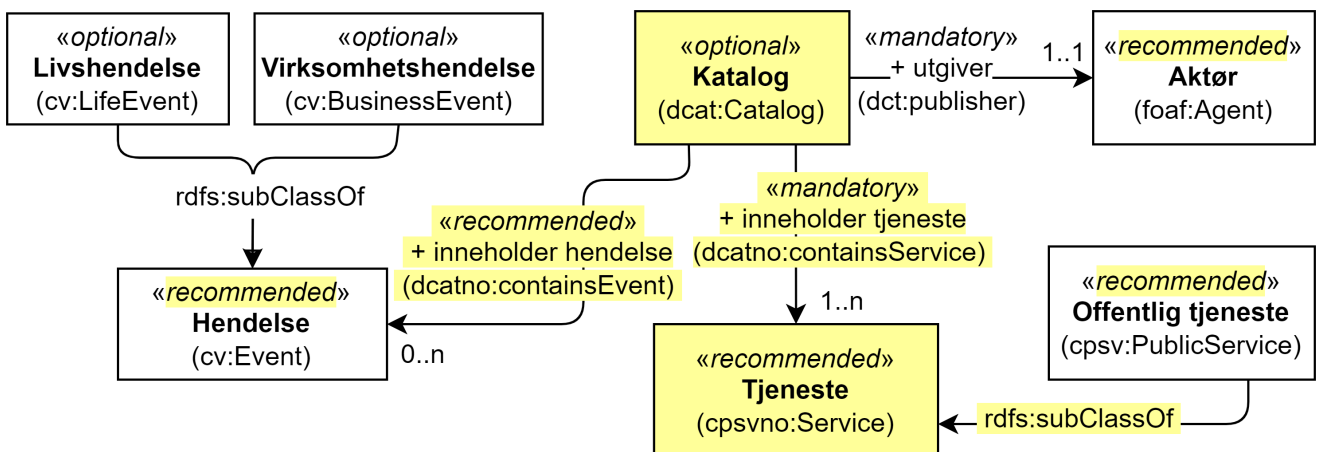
«optional»
Livshendelse
(cv:LifeEvent)

«optional»
Virksomhetshendelse
(cv:BusinessEvent)

«optional»
Katalog
(dcat:Catalog)

«mandatory»
+ utgiver
(dct:publisher)

1..1

«recommended»
Aktør
(foaf:Agent)

rdfs:subClassOf

«recommended»
+ inneholder hendelse
(dcatno:containsEvent)

«mandatory»
+ inneholder tjeneste
(dcatno:containsService)

«recommended»
Hendelse
(cv:Event)

0..n

1..n

«recommended»
Offentlig tjeneste
(cpsv:PublicService)

«recommended»
Tjeneste
(cpsvno:Service)

rdfs:subClassOf